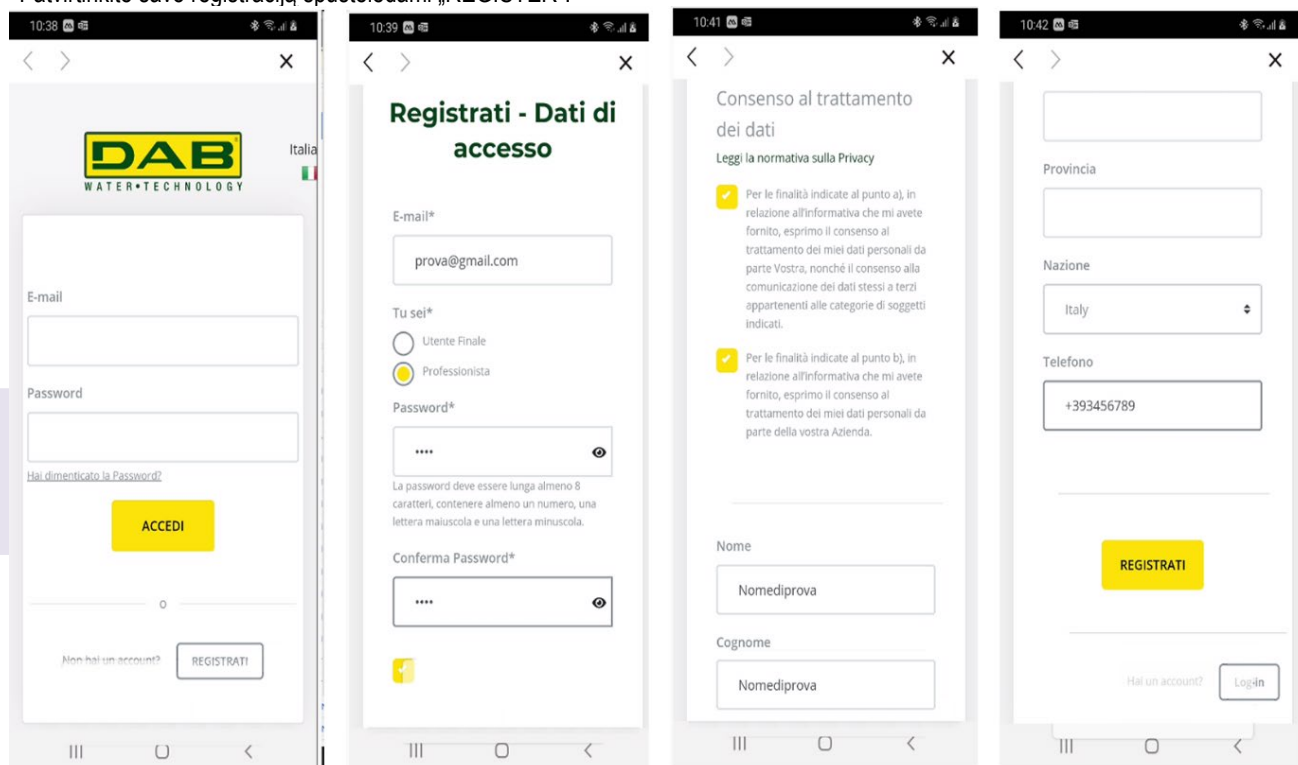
Patvirtinkite savo registraciją spustelėdami „REGISTER".

10:38

DAB
WATER•TECHNOLOGY

Italia

E-mail

Password

Hai dimenticato la Password?

ACCEDI

o

Non hai un account?

REGISTRATI

10:39

Registrati - Dati di accesso

E-mail*

prova@gmail.com

Tu sei*

Utente Finale

Professionista

Password*

••••

La password deve essere lunga almeno 8 caratteri, contenere almeno un numero, una lettera maiuscola e una lettera minuscola.

Conferma Password*

••••

10:41

Consenso al trattamento dei dati

Leggi la normativa sulla Privacy

Per le finalità indicate al punto a), in relazione all'informativa che mi avete fornito, esprimo il consenso al trattamento dei miei dati personali da parte Vostra, nonché il consenso alla comunicazione dei dati stessi a terzi appartenenti alle categorie di soggetti indicati.

Per le finalità indicate al punto b), in relazione all'informativa che mi avete fornito, esprimo il consenso al trattamento dei miei dati personali da parte della vostra Azienda.

Nome

Nomediprova

Cognome

Nomediprova

10:42

Provincia

Nazione

Italy

Telefono

+393456789

REGISTRATI

Hai un account?

Login